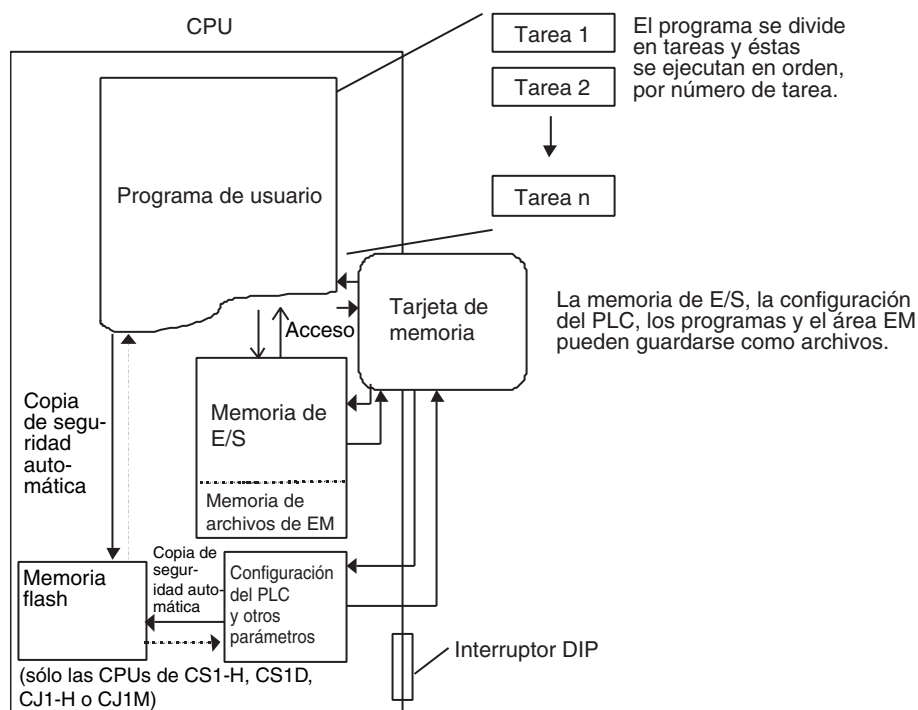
CPU

Tarea 1

Tarea 2

Tarea n

El programa se divide en tareas y éstas se ejecutan en orden, por número de tarea.

Programa de usuario

Tarjeta de memoria

La memoria de E/S, la configuración del PLC, los programas y el área EM pueden guardarse como archivos.

Acceso

Memoria de E/S

Memoria de archivos de EM

Copia de seguridad automática

Memoria flash

Copia de seguridad automática

Configuración del PLC y otros parámetros

Interruptor DIP

(sólo las CPUs de CS1-H, CS1D, CJ1-H o CJ1M)